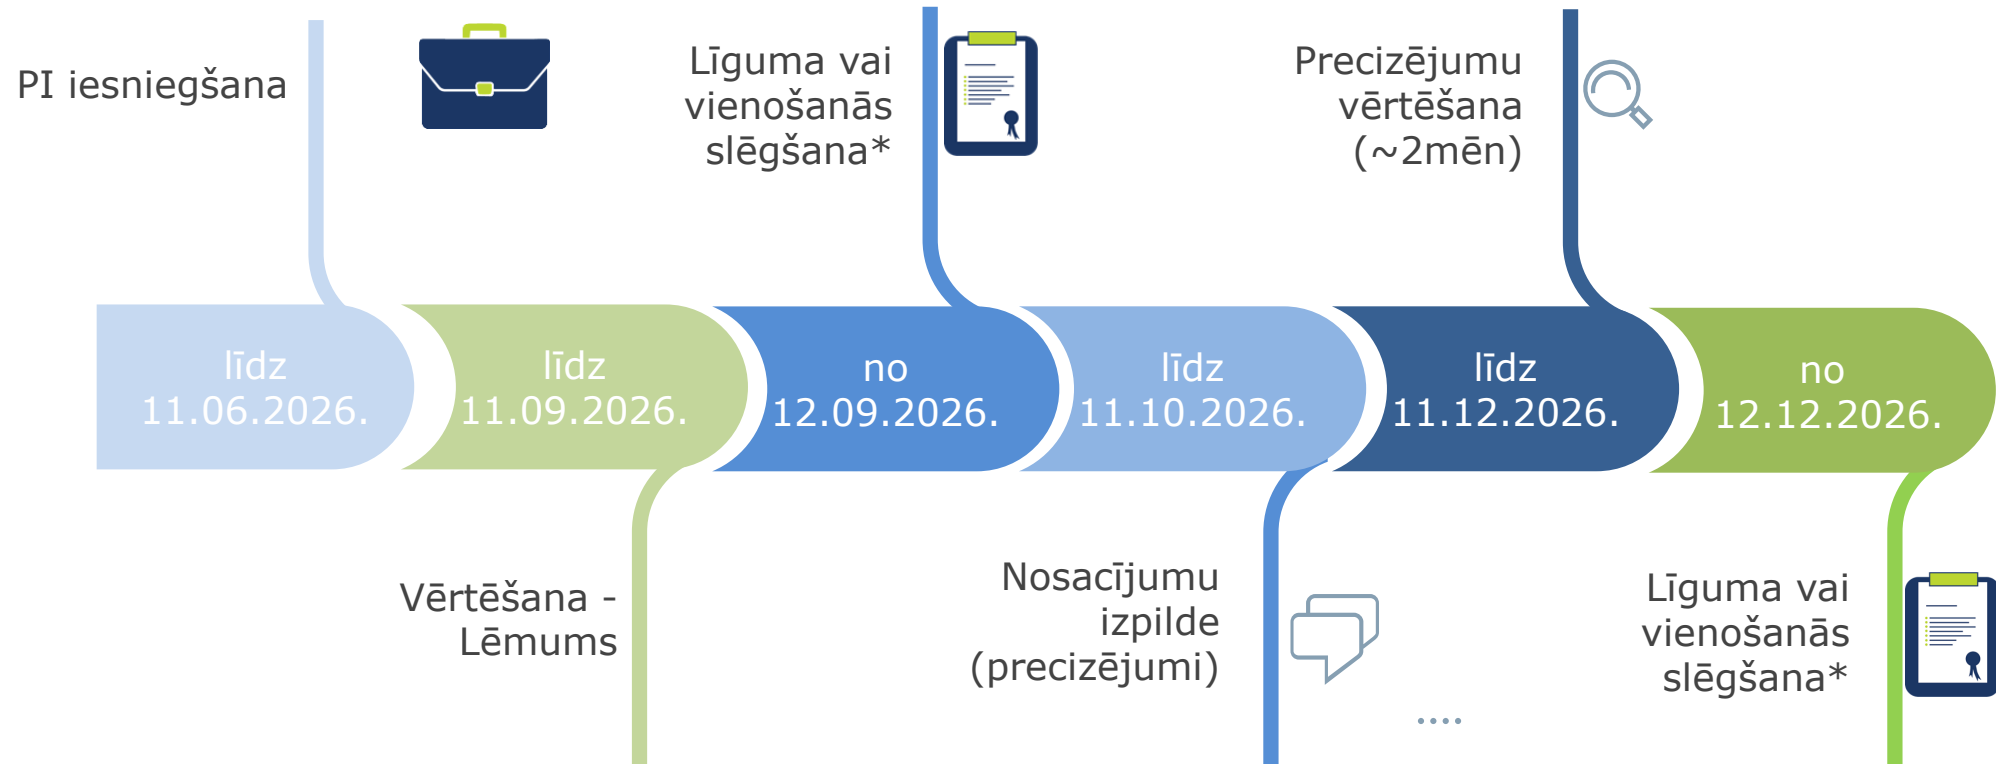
PI iesniegšana

Līguma vai vienošanās slēgšana*

Precizējumu vērtēšana (~2mēn)

līdz 11.06.2026.

līdz 11.09.2026.

no 12.09.2026.

līdz 11.10.2026.

līdz 11.12.2026.

no 12.12.2026.

Vērtēšana - Lēmums

Nosacījumu izpilde (precizējumi)

....

Līguma vai vienošanās slēgšana*